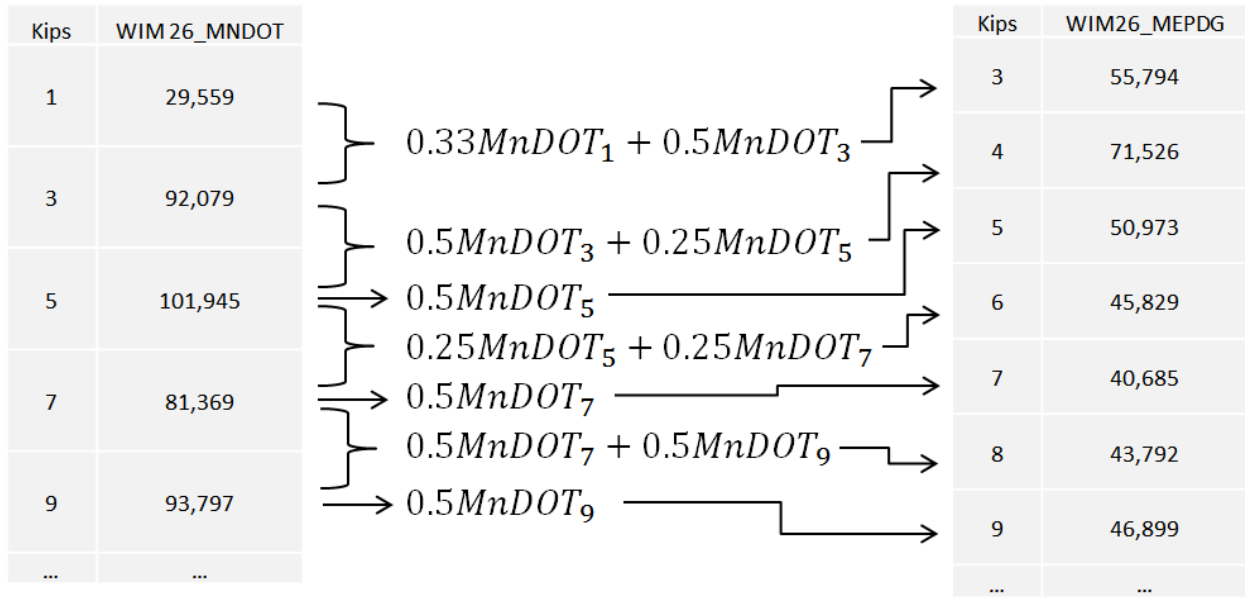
| Kips | WIM 26_MNDOT |
|---|---|
| 1 | 29,559 |
| 3 | 92,079 |
| 5 | 101,945 |
| 7 | 81,369 |
| 9 | 93,797 |
| ... | ... |

$0.33MnDOT_1 + 0.5MnDOT_3$

$0.5MnDOT_3 + 0.25MnDOT_5$

$0.5MnDOT_5$

$0.25MnDOT_5 + 0.25MnDOT_7$

$0.5MnDOT_7$

$0.5MnDOT_7 + 0.5MnDOT_9$

$0.5MnDOT_9$

| Kips | WIM26_MEPDG |
|---|---|
| 3 | 55,794 |
| 4 | 71,526 |
| 5 | 50,973 |
| 6 | 45,829 |
| 7 | 40,685 |
| 8 | 43,792 |
| 9 | 46,899 |
| ... | ... |